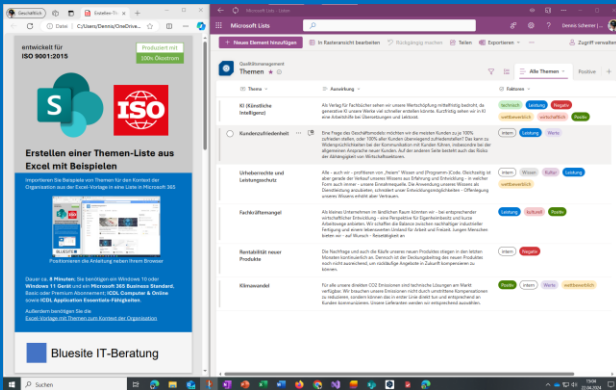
Geschäftlich | Bluesite IT-Ber... | Microsoft Lists

Datei | C:/Users/Dennis/OneDrive...

entwickelt für
ISO 9001:2015

Produziert mit 100% Ökostrom

ISO

Erstellen einer Themen-Liste aus Excel mit Beispielen

Importieren Sie Beispiele von Themen für den Kontext der Organisation aus der Excel-Vorlage in eine Liste in Microsoft 365

Positionieren der Anleitung neben Ihrem Browser

Dauer ca. 8 Minuten. Sie benötigen ein Windows 10 oder Windows 11 Gerät und ein Microsoft 365 Business Standard, Basic oder Premium Abonnement. ICDL Computer & Online sowie ICDL Application Essentials Fähigkeiten.

Außerdem benötigen Sie die Excel-Vorlage mit Themen zum Kontext der Organisation

Bluesite IT-Beratung

Microsoft Lists | Liste

Microsoft Lists

+ Neues Element hinzufügen | In Rasteransicht bearbeiten | Rückgängig machen | Teilen | Exportieren | Zugriff verwalten

Qualitätsmanagement
Themen

Alle Themen | Positive

| Thema | Auswirkung | Faktoren |
|---|---|---|
| KI (Künstliche Intelligenz) | Als Verlag für Fachbücher sehen wir unsere Wertschöpfung mittelfristig bedroht, da generative KI unsere Werke voll schneller erstellen könnte. Kurzfristig sehen wir in KI eine Arbeitshilfe bei Übersetzungen und Lektorat. | technisch, Leistung, Negativ, extern, wirtschaftlich, Positiv |
| Kundenzufriedenheit | Eine Frage des Geschäftsmodells möchten wir die meisten Kunden zu 100% zufrieden stellen, oder 100% aller Kunden überwiegend zufriedenstellen? Das kann zu Widersprüchlichkeiten bei der Kommunikation mit Kunden führen, insbesondere bei der allgemeinen Ansprache neuer Kunden. Auf der anderen Seite bedeutet auch das Risiko den Marktanteil... | intern, Leistung, Werte |
| Urheberrechte und Leistungsschutz | Alle - auch wir - profitieren von „freiem" Wissen und (Programm-)Code. Gleichzeitig ist aber gerade der Verkauf unseres Wissens und Erfahrung und Entwicklung - in welcher Form auch immer - unsere Einnahmequelle. Die Anwendung unseres Wissens als Dienstleistung anzubieten, schmälert unser Entwicklungsergebnis - Offenlegung unseres Wissens schafft aber Vertrauen. | intern, Wissen, Kultur, Leistung, wettbewerblich |
| Fachkräftemangel | Als kleines Unternehmen im ländlichen Raum können wir - bei entsprechender wirtschaftlicher Entwicklung - eine Perspektive für Eigenständigkeit und kurze Arbeitswege anbieten. Wir schaffen die Balance zwischen nachhaltiger industrieller Fertigung und einem attraktiven Umfeld für Arbeit und Freizeit. Junge Menschen bieten wir - auf Wunsch - Respektiert an. | Leistung, kulturell, Positiv, wettbewerblich |
| Rentabilität neuer Produkte | Die Rechtfrage und auch die Kräfte unseres neuen Produktes drangen in den letzten Monaten kontinuierlich an. Dennoch ist der Deckungsbeitrag des neuen Produktes noch nicht ausreichend, um nachhaltige Angebote in Zukunft kompensieren zu können. | intern, Leistung |
| Klimawandel | Für alle unsere direkten CO2 Emissionen sind technische Lösungen am Markt verfügbar. Wir brauchen unsere Emissionen nicht durch umstrittene Kompensationen zu reduzieren, sondern können das in erster Linie direkt tun und entsprechend an Kunden kommunizieren. Unsere Lieferanten werden wir entsprechend auswählen. | Positiv, intern, Werte, wettbewerblich |

Suchen